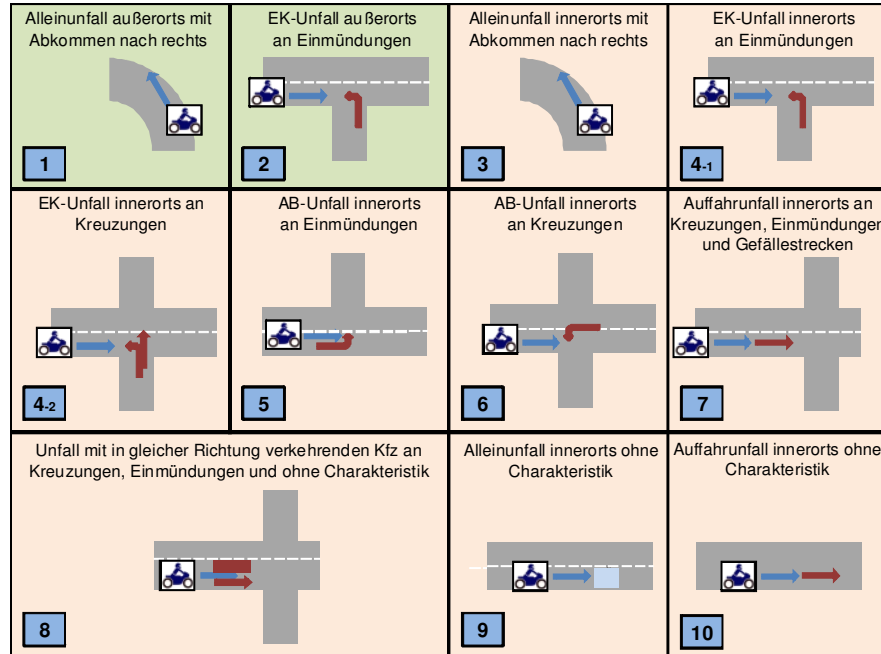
Alleinunfall außerorts mit Abkommen nach rechts

1

EK-Unfall außerorts an Einmündungen

2

Alleinunfall innerorts mit Abkommen nach rechts

3

EK-Unfall innerorts an Einmündungen

4-1

EK-Unfall innerorts an Kreuzungen

4-2

AB-Unfall innerorts an Einmündungen

5

AB-Unfall innerorts an Kreuzungen

6

Auffahrunfall innerorts an Kreuzungen, Einmündungen und Gefällestrecken

7

Unfall mit in gleicher Richtung verkehrenden Kfz an Kreuzungen, Einmündungen und ohne Charakteristik

8

Alleinunfall innerorts ohne Charakteristik

9

Auffahrunfall innerorts ohne Charakteristik

10